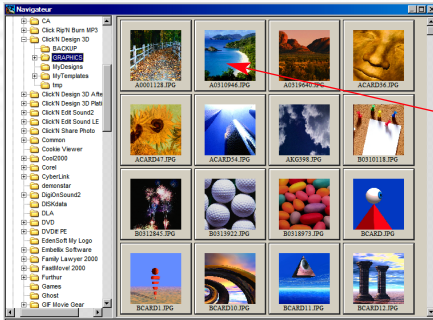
Navigateur

CA
Click'Rip'N Burn MP3
Click'N Design 3D
BACKUP
GRAPHICS
MyDesigns
MyTemplates
tmp
Click'N Design 3D Afte
Click'N Design 3D Plati
Click'N Edit Sound2
Click'N Edit Sound LE
Click'N Share Photo
Common
Cookie Viewer
Coo2000
Corel
CyberLink
demonstar
DigiOnSound2
DISKdata
DLA
DVD
DVDit PE
EdenSoft My Logo
Embellix Software
Family Lawyer 2000
FastMovie! 2000
Faithur
Games
Ghost
GIF Movie Gear

A0001128.JPG
A0310946.JPG
A0319640.JPG
ACARD36.JPG
ACARD47.JPG
ACARD54.JPG
AKG398.JPG
B0310118.JPG
B0312845.JPG
B0313922.JPG
B0318979.JPG
BCARD.JPG
BCARD1.JPG
BCARD10.JPG
BCARD11.JPG
BCARD12.JPG